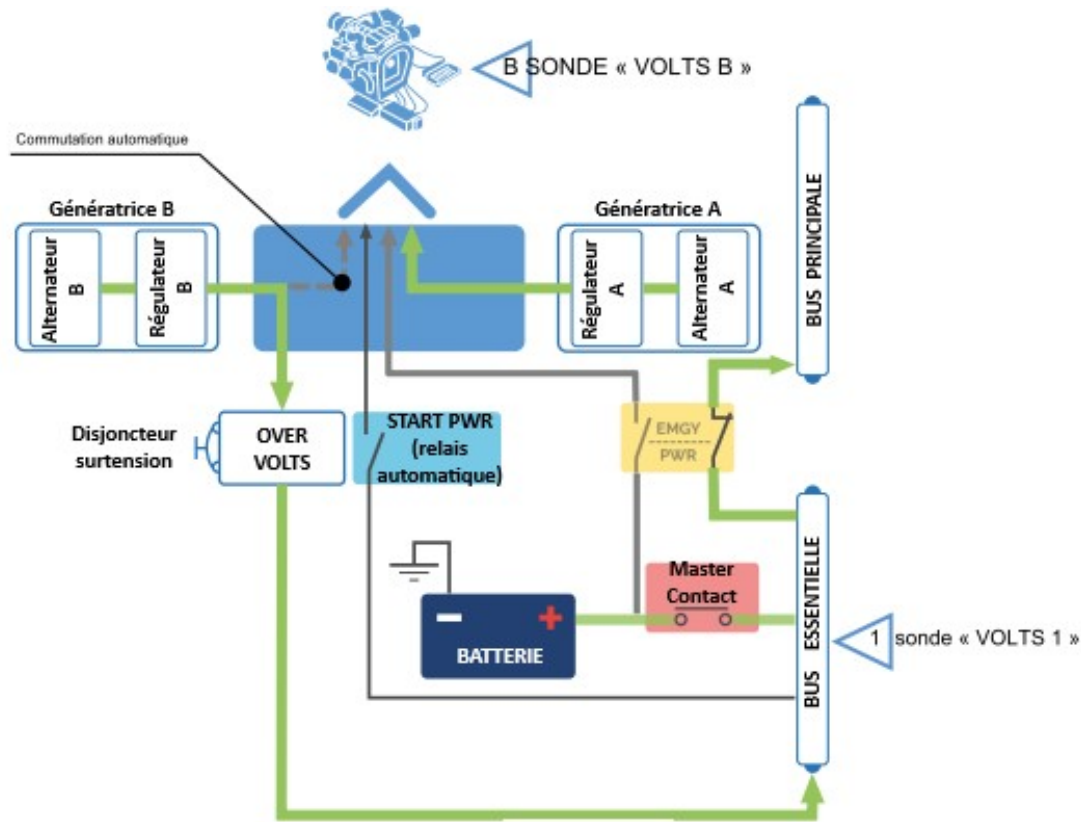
B SONDE « VOLTS B »

Commutation automatique

Génératrice B

Alternateur B

Régulateur B

Génératrice A

Régulateur A

Alternateur A

BUS PRINCIPALE

Disjoncteur surtension

OVER VOLTS

START PWR (relais automatique)

EMGY PWR

Master Contact

BATTERIE

1 sonde « VOLTS 1 »

BUS ESSENTIELLE